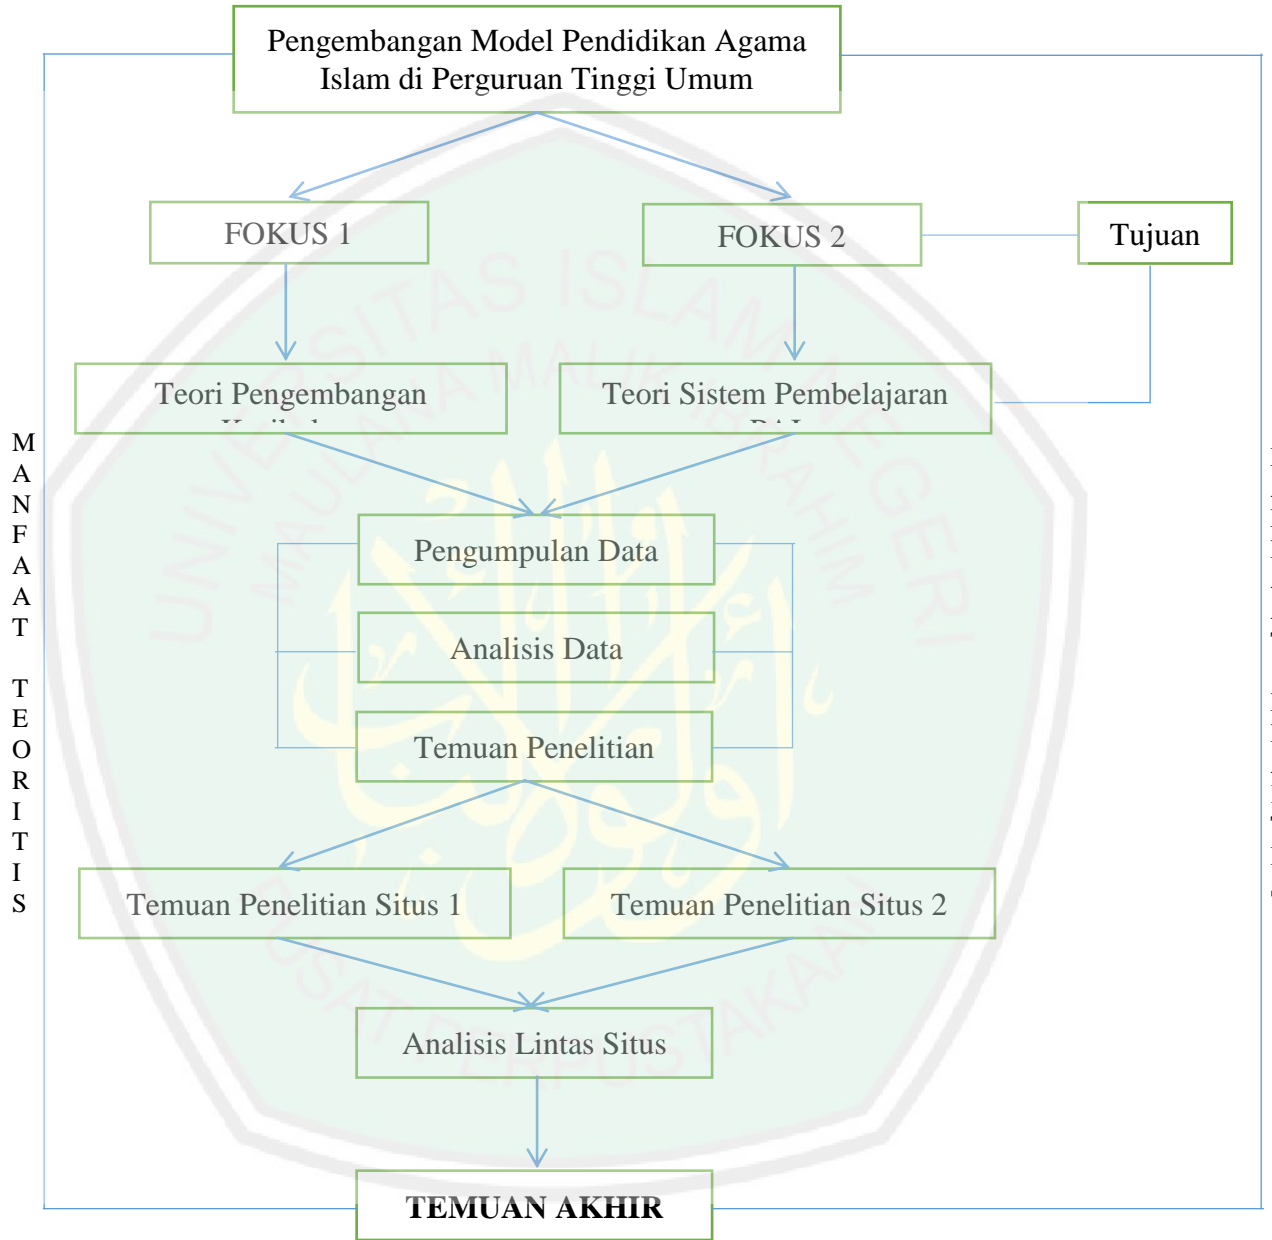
Pengembangan Model Pendidikan Agama Islam di Perguruan Tinggi Umum

FOKUS 1

FOKUS 2

Tujuan

Teori Pengembangan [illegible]

Teori Sistem Pembelajaran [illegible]

M A N F A A T

T E O R I T I S

Pengumpulan Data

Analisis Data

Temuan Penelitian

Temuan Penelitian Situs 1

Temuan Penelitian Situs 2

Analisis Lintas Situs

TEMUAN AKHIR

UNIVERSITAS ISLAM NEGERI MAULANA MALIK IBRAHIM

PUSAT PERPUSTAKAAN